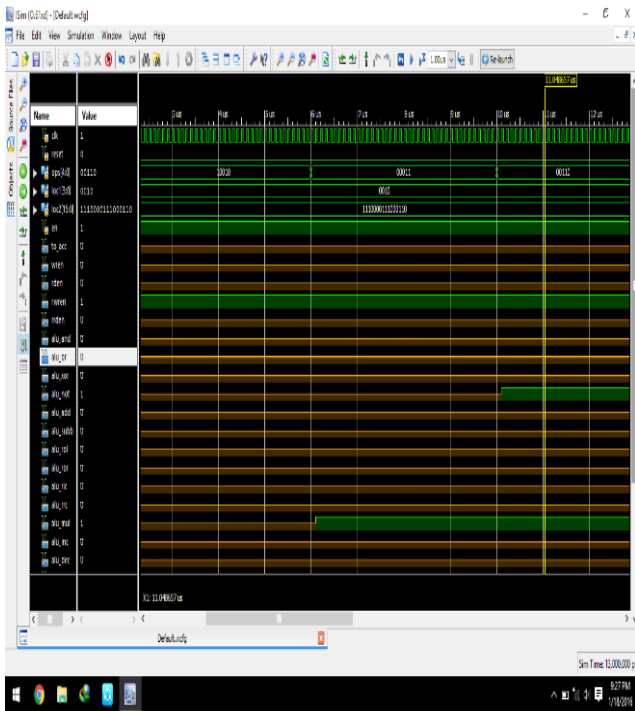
ISim (O.87xd) - [Default.wcfg]

File Edit View Simulation Window Layout Help

Re-launch

11.048657 us

3 us 4 us 5 us 6 us 7 us 8 us 9 us 10 us 11 us 12 us

| Name | Value |
|---|---|
| clk | 1 |
| reset | 0 |
| opc[4:0] | 00110 |
| oc1[3:0] | 0111 |
| oc2[15:0] | 1110000111000110 |
| en | 1 |
| to_acc | 0 |
| wren | 0 |
| rden | 0 |
| rwren | 1 |
| irden | 0 |
| alu_and | 0 |
| alu_or | 0 |
| alu_xor | 0 |
| alu_not | 1 |
| alu_add | 0 |
| alu_subb | 0 |
| alu_rol | 0 |
| alu_ror | 0 |
| alu_rlc | 0 |
| alu_rrc | 0 |
| alu_mul | 1 |
| alu_inc | 0 |
| alu_dec | 0 |

00010 00011 00110

0010

1110000111000110

X1: 11.048657 us

Default.wcfg

Sim Time: 13,000,000 ps

9:27 PM
1/18/2016